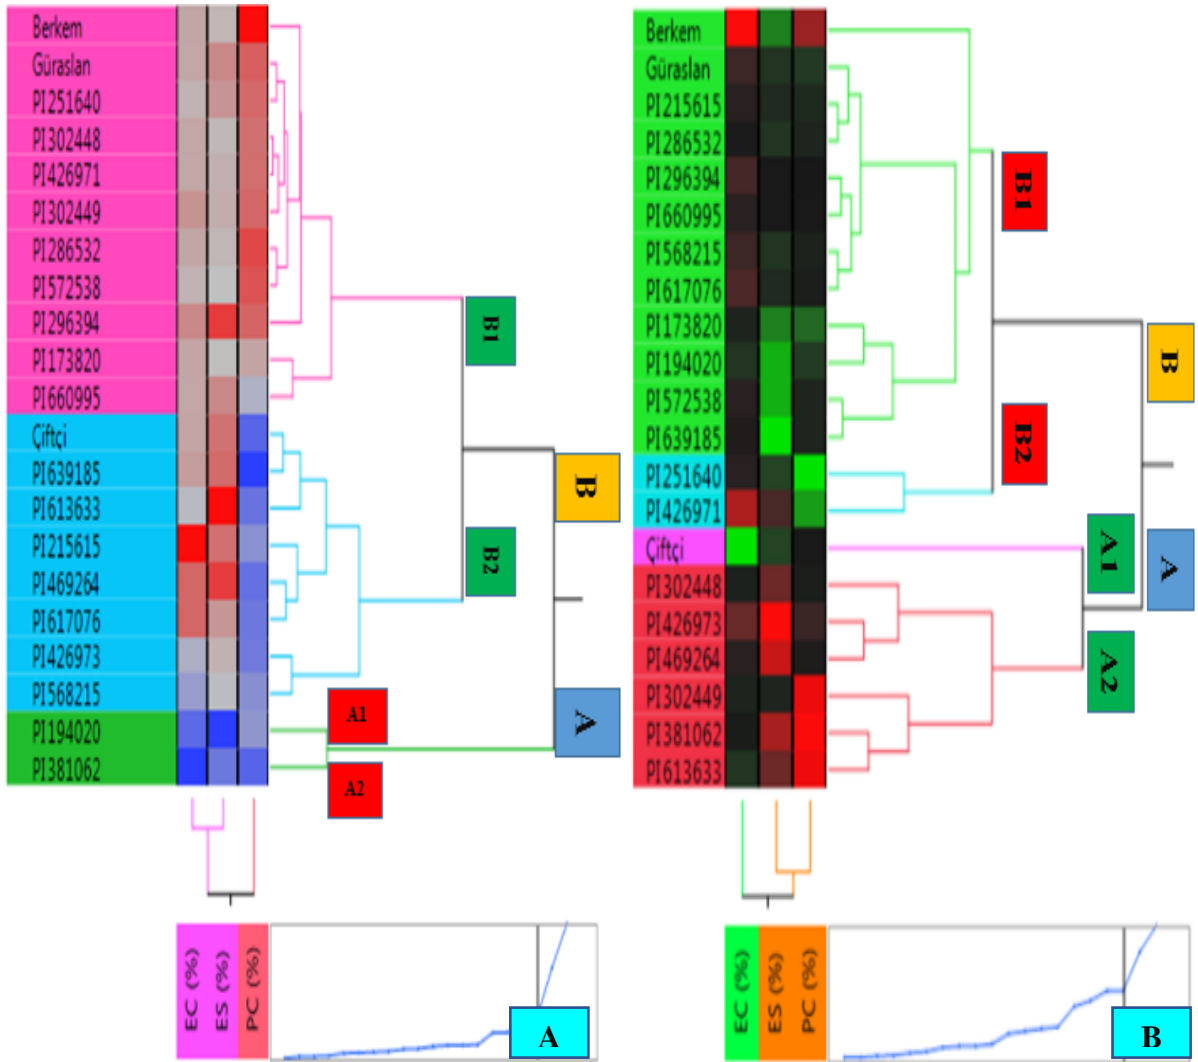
Berkem
Güraslan
PI251640
PI302448
PI426971
PI302449
PI286532
PI572538
PI296394
PI173820
PI660995
Çiftçi
PI639185
PI613633
PI215615
PI469264
PI617076
PI426973
PI568215
PI194020
PI381062

B1
B2
B
A
A1
A2

EC (%)
ES (%)
PC (%)

A

Berkem
Güraslan
PI215615
PI286532
PI296394
PI660995
PI568215
PI617076
PI173820
PI194020
PI572538
PI639185
PI251640
PI426971
Çiftçi
PI302448
PI426973
PI469264
PI302449
PI381062
PI613633

B1
B2
B
A1
A
A2

EC (%)
ES (%)
PC (%)

B